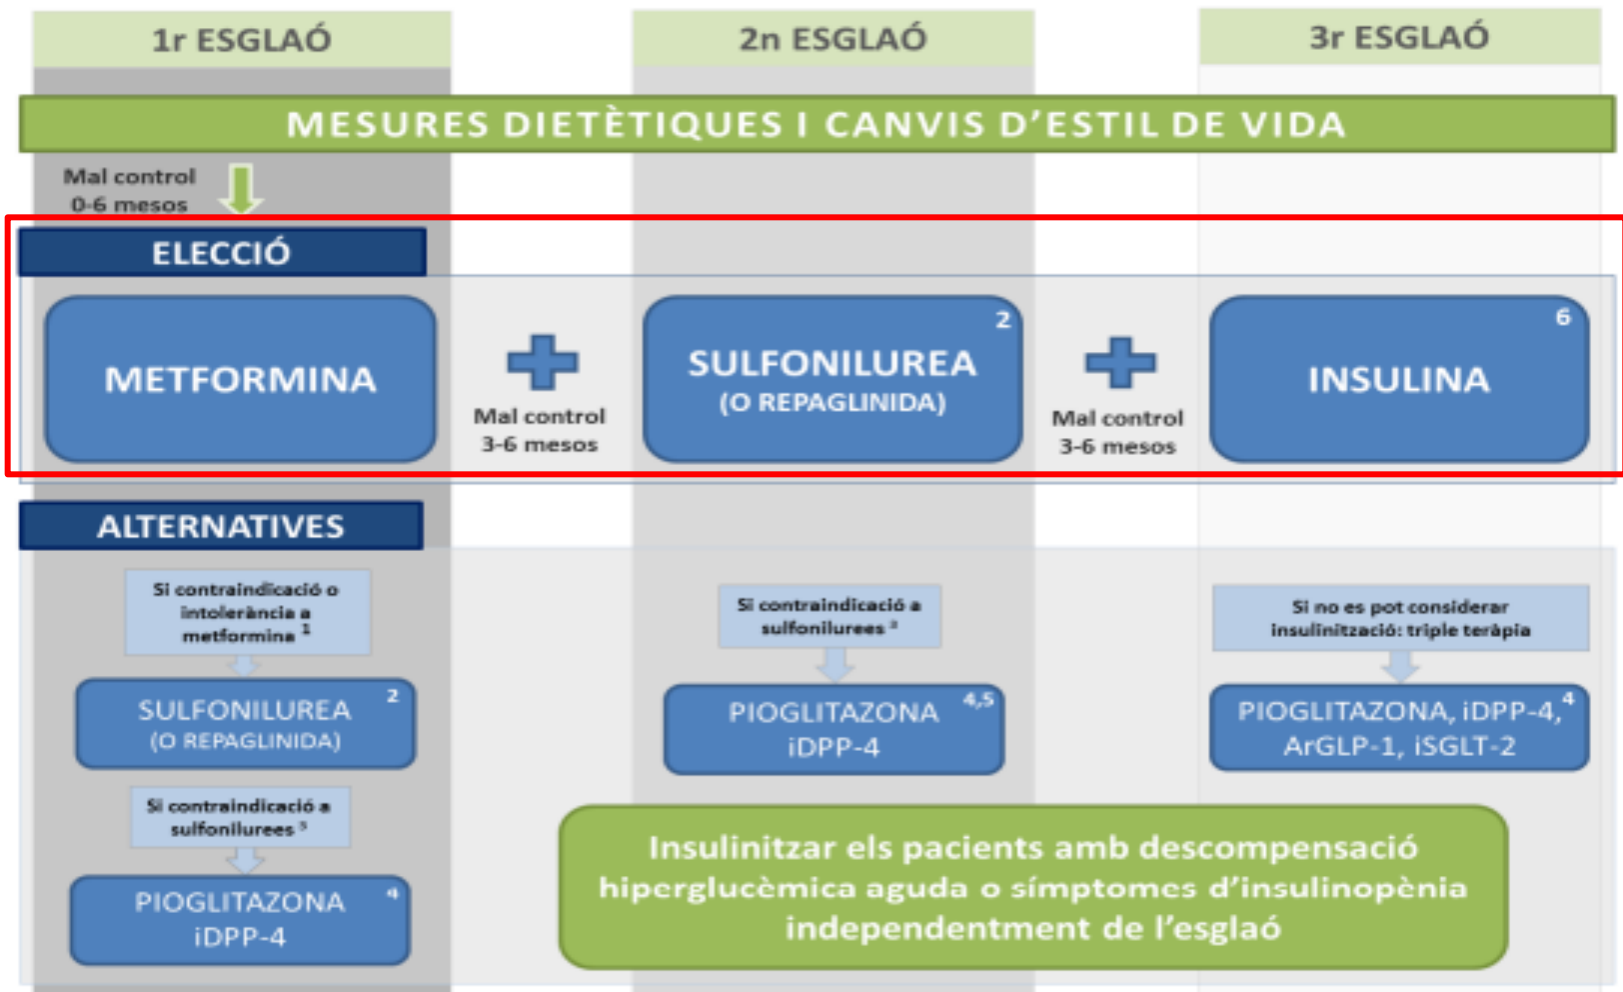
1r ESGLAÓ

2n ESGLAÓ

3r ESGLAÓ

MESURES DIETÈTIQUES I CANVIS D'ESTIL DE VIDA

Mal control 0-6 mesos

ELECCIÓ

METFORMINA

Mal control 3-6 mesos

SULFONILUREA (O REPAGLINIDA) 2

Mal control 3-6 mesos

INSULINA 6

ALTERNATIVES

Si contraindicació o intolerància a metformina 1

SULFONILUREA (O REPAGLINIDA) 2

Si contraindicació a sulfonilurees 3

PIOGLITAZONA iDPP-4 4

Si contraindicació a sulfonilurees 3

PIOGLITAZONA iDPP-4 4,5

Si no es pot considerar insulinització: triple teràpia

PIOGLITAZONA, iDPP-4, ArGLP-1, iSGLT-2 4

Insulinitzar els pacients amb descompensació hiperglucèmica aguda o símptomes d'insulinopènia independentment de l'esglaó